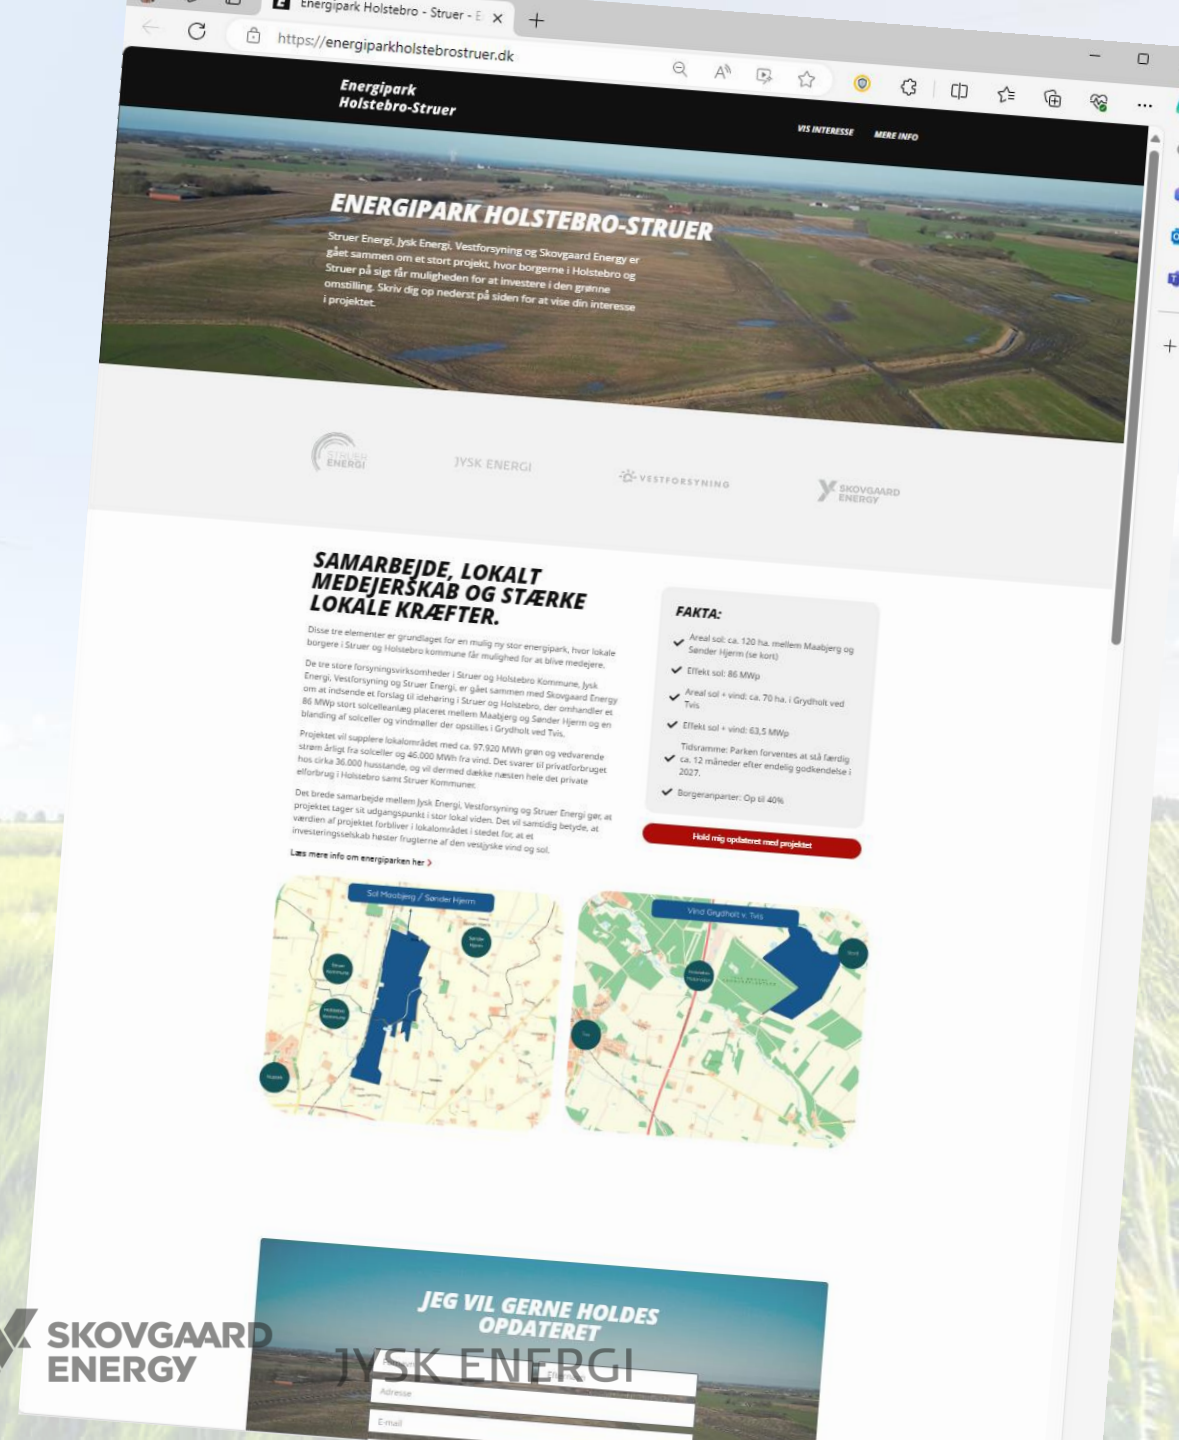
Energipark Holstebro - Struer - E

https://energiparkholstebrostruer.dk

Energipark Holstebro-Struer

VIS INTERESSE MERE INFO

ENERGIPARK HOLSTEBRO-STRUER

Struer Energi, Jysk Energi, Vestforsyning og Skovgaard Energy er gået sammen om et stort projekt, hvor borgerne i Holstebro og Struer på sigt får muligheden for at investere i den grønne omstilling. Skriv dig op nederst på siden for at vise din interesse i projektet.

STRUER ENERGI JYSK ENERGI VESTFORSYNING SKOVGAARD ENERGY

SAMARBEJDE, LOKALT MEDEJERSKAB OG STÆRKE LOKALE KRÆFTER.

Disse tre elementer er grundlaget for en mulig ny stor energipark, hvor lokale borgere i Struer og Holstebro kommune får mulighed for at blive medejere.

De tre store forsyningsvirksomheder i Struer og Holstebro Kommune, Jysk Energi, Vestforsyning og Struer Energi, er gået sammen med Skovgaard Energy om at indsende et forslag til idehøring i Struer og Holstebro, der omhandler et 86 MWp stort solcelleanlæg placeret mellem Maabjerg og Sønder Hjerm og en blanding af solceller og vindmøller der opstilles i Grydholt ved Tvis.

Projektet vil supplere lokalområdet med ca. 97.920 MWh grøn og vedvarende strøm årligt fra solceller og 46.000 MWh fra vind. Det svarer til privatforbruget hos cirka 36.000 husstande, og vil dermed dække næsten hele det private elforbrug i Holstebro samt Struer Kommuner.

Det brede samarbejde mellem Jysk Energi, Vestforsyning og Struer Energi gør, at projektet tager sit udgangspunkt i stor lokal viden. Det vil samtidig betyde, at værdien af projektet forbliver i lokalområdet i stedet for, at et investeringsselskab høster frugterne af den vestjyske vind og sol.

Læs mere info om energiparken her >

FAKTA:

Areal sol: ca. 120 ha. mellem Maabjerg og Sønder Hjerm (se kort)

Effekt sol: 86 MWp

Areal sol + vind: ca. 70 ha. i Grydholt ved Tvis

Effekt sol + vind: 63,5 MWp

Tidsramme: Parken forventes at stå færdig ca. 12 måneder efter endelig godkendelse i 2027.

Borgerandparter: Op til 40%

Hold mig opdateret med projektet

Sol Maabjerg / Sønder Hjerm

Vind Grydholt v. Tvis

JEG VIL GERNE HOLDES OPDATERET

Adresse

E-mail

SKOVGAARD ENERGY

JYSK ENERGI